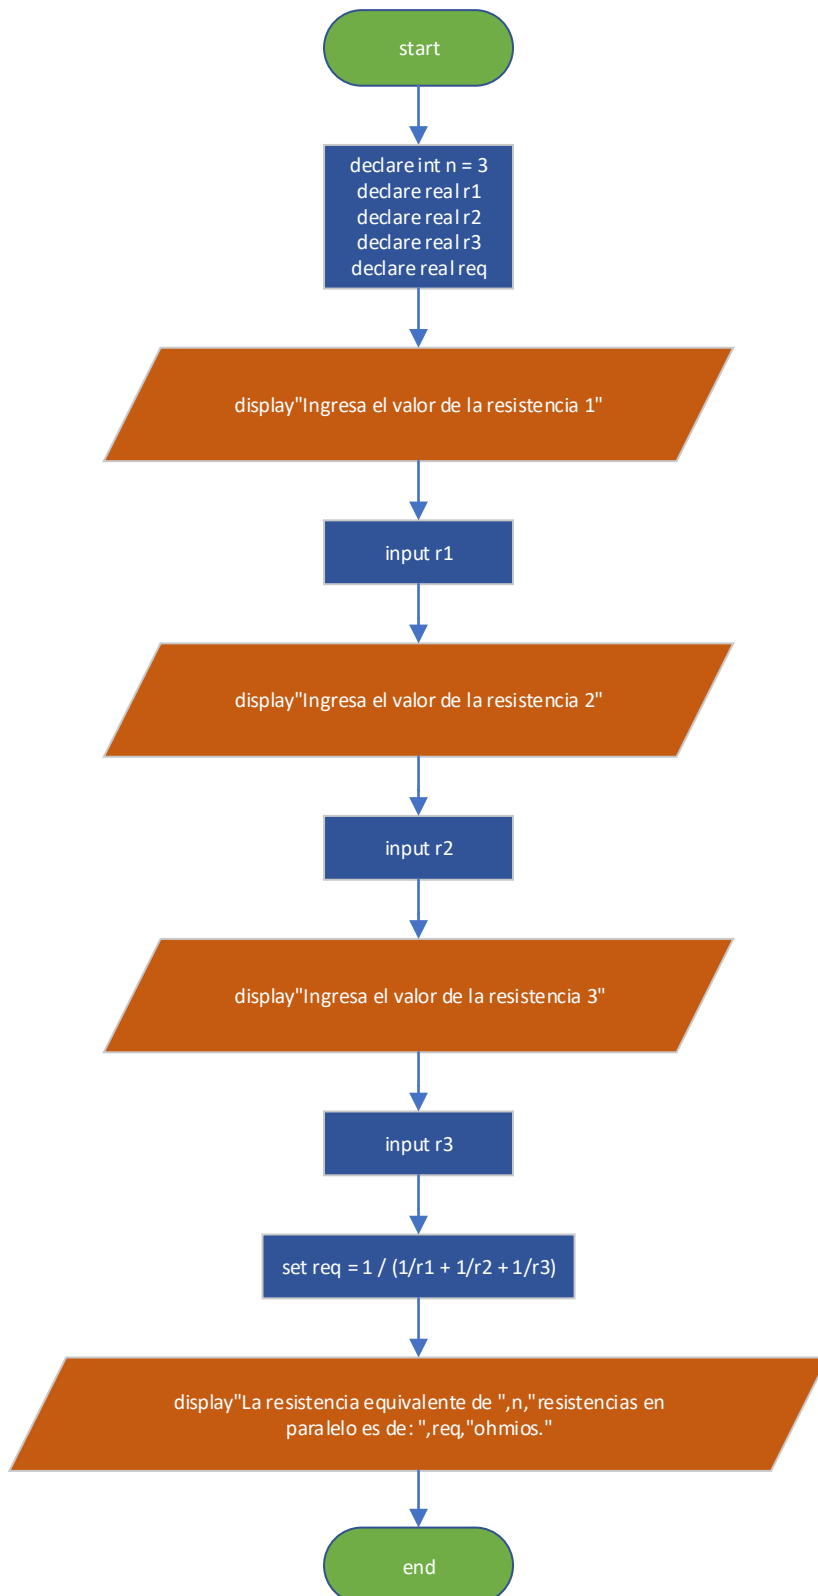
start

declare int n = 3
declare real r1
declare real r2
declare real r3
declare real req

display"Ingresa el valor de la resistencia 1"

input r1

display"Ingresa el valor de la resistencia 2"

input r2

display"Ingresa el valor de la resistencia 3"

input r3

set req = 1 / (1/r1 + 1/r2 + 1/r3)

display"La resistencia equivalente de ",n,"resistencias en paralelo es de: ",req,"ohmios."

end